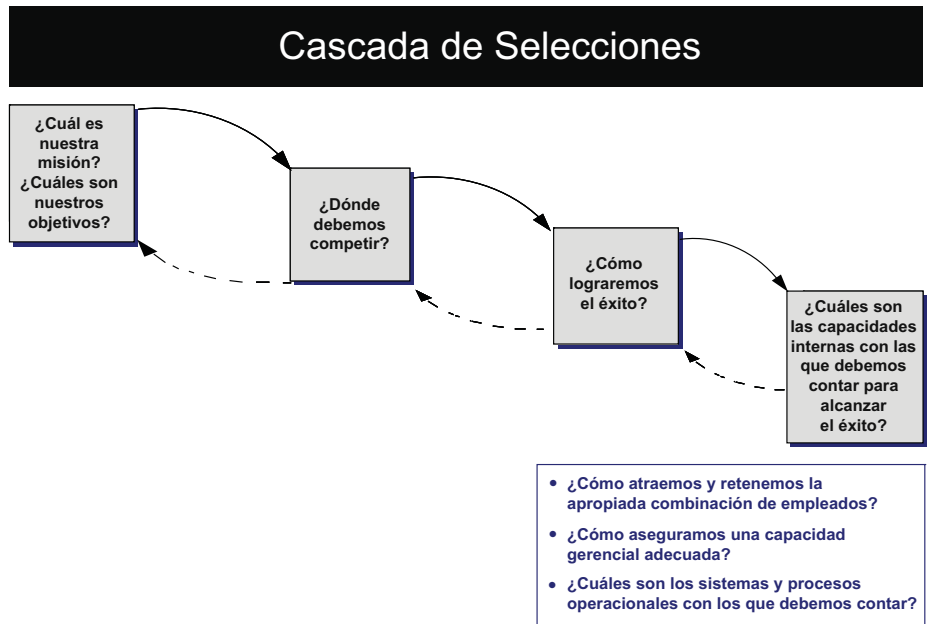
Cascada de Selecciones

¿Cuál es nuestra misión? ¿Cuáles son nuestros objetivos?

¿Dónde debemos competir?

¿Cómo lograremos el éxito?

¿Cuáles son las capacidades internas con las que debemos contar para alcanzar el éxito?

• ¿Cómo atraemos y retenemos la apropiada combinación de empleados?
• ¿Cómo aseguramos una capacidad gerencial adecuada?
• ¿Cuáles son los sistemas y procesos operacionales con los que debemos contar?